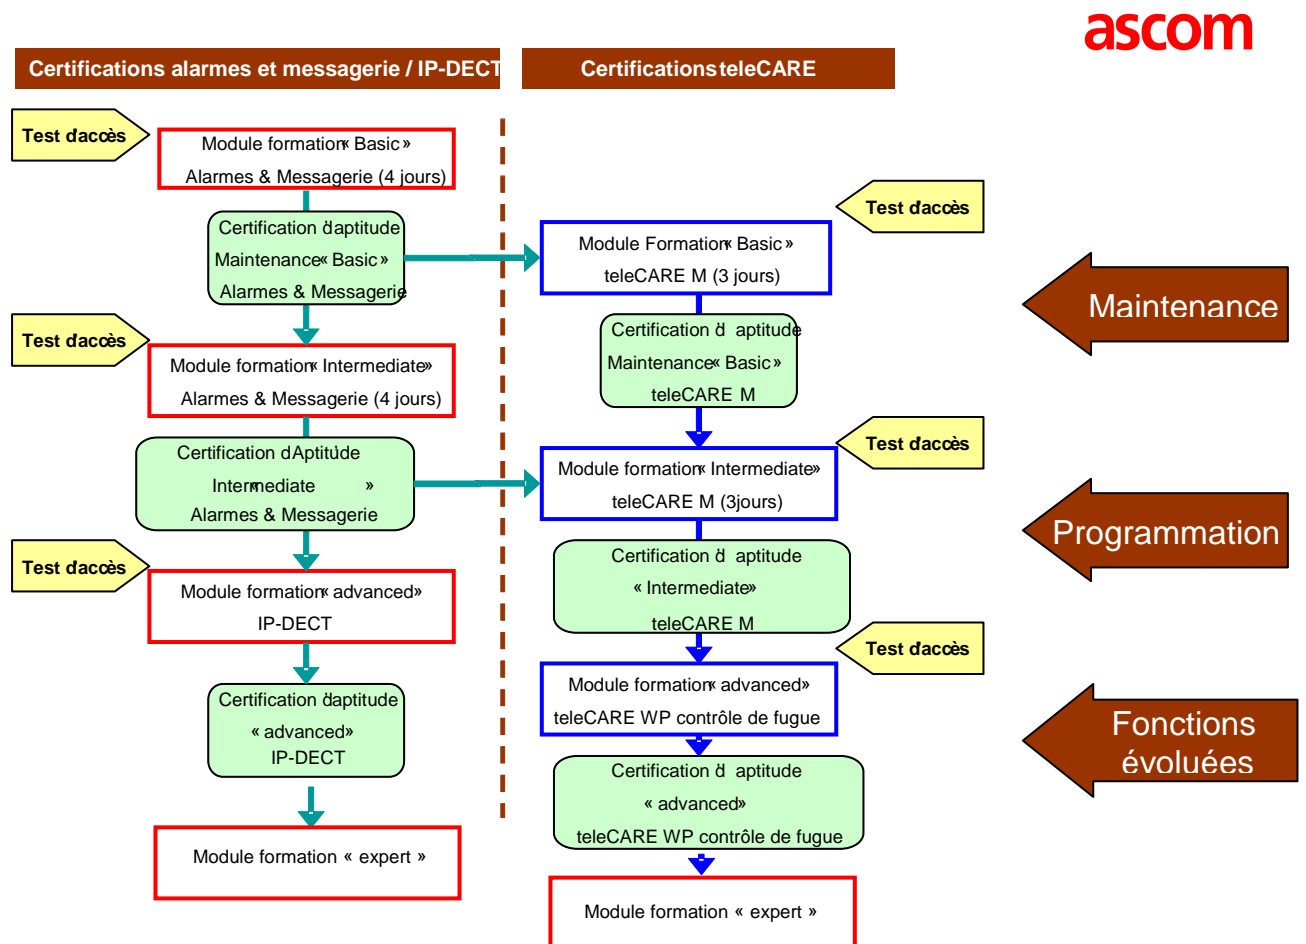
ascom

Certifications alarmes et messagerie / IP-DECT

Certifications teleCARE

Test d'accès

Module formation « Basic »
Alarmes & Messagerie (4 jours)

Certification d'aptitude
Maintenance « Basic »
Alarmes & Messagerie

Test d'accès

Module formation « Intermediate »
Alarmes & Messagerie (4 jours)

Certification d'Aptitude
« Intermediate »
Alarmes & Messagerie

Test d'accès

Module formation « advanced »
IP-DECT

Certification d'aptitude
« advanced »
IP-DECT

Module formation « expert »

Test d'accès

Module Formation « Basic »
teleCARE M (3 jours)

Certification d' aptitude
Maintenance « Basic »
teleCARE M

Test d'accès

Module formation « Intermediate »
teleCARE M (3jours)

Certification d' aptitude
« Intermediate »
teleCARE M

Test d'accès

Module formation « advanced »
teleCARE WP contrôle de fugue

Certification d' aptitude
« advanced »
teleCARE WP contrôle de fugue

Module formation « expert »

Maintenance

Programmation

Fonctions évoluées